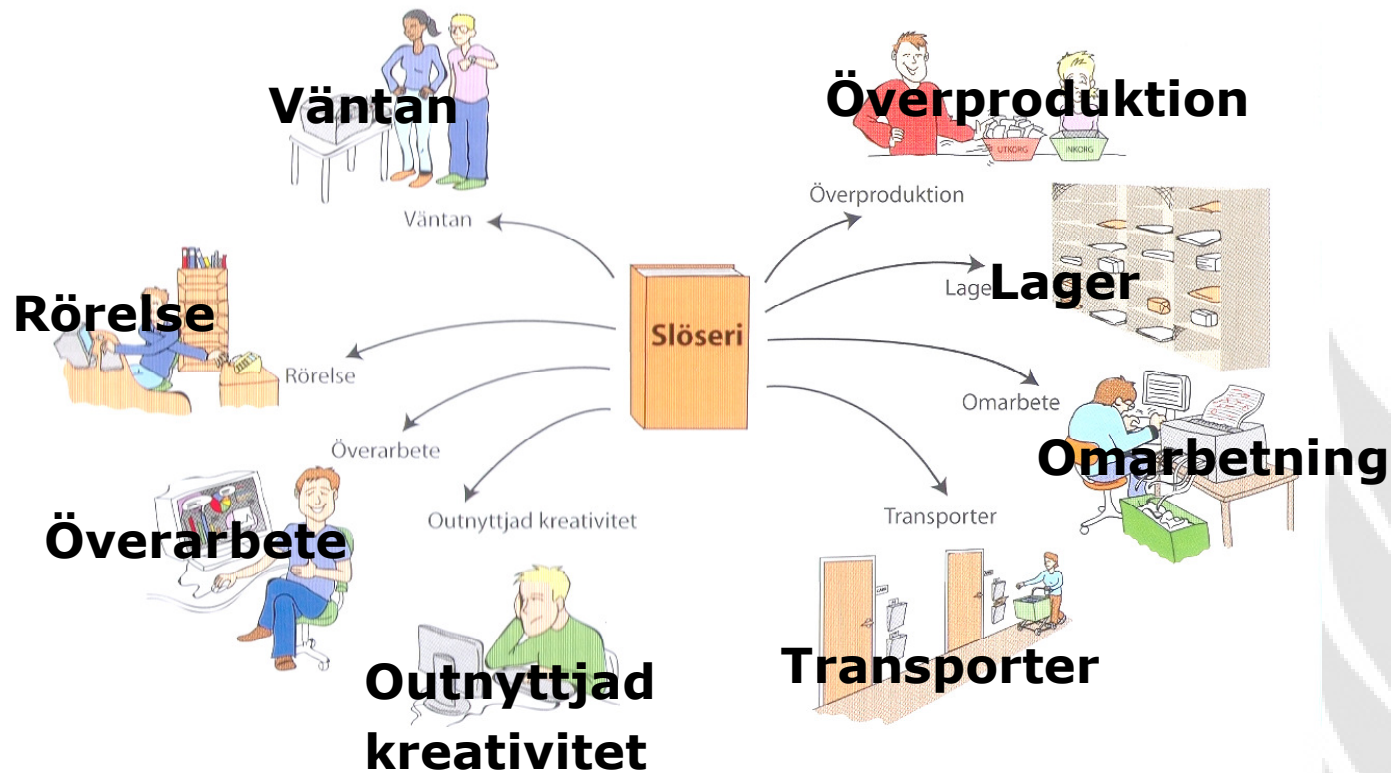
Väntan

Överproduktion

Väntan

Överproduktion

Lage

Lager

Rörelse

Slöseri

Rörelse

Omarbete

Överarbete

Omarbetning

Outnyttjad kreativitet

Transporter

Överarbete

UTKORG

INKORG

Transporter

Outnyttjad kreativitet